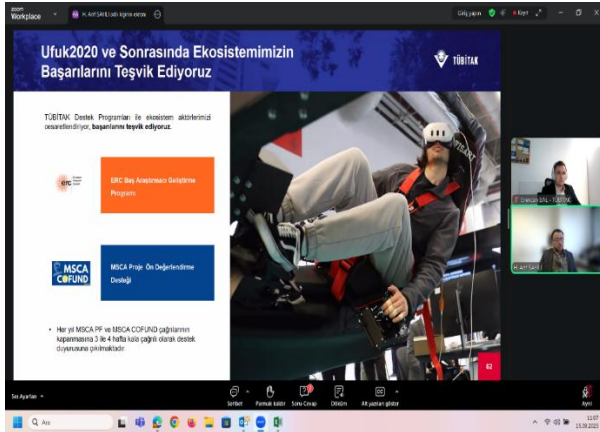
zoom Workplace

H. Arif SARI Lisabi ögmisi ekranı

Giriş yapın

Kayıt

Ufuk2020 ve Sonrasında Ekosistemimizin Başarılarını Teşvik Ediyoruz

TÜBİTAK

TÜBİTAK Destek Programları ile ekosistem aktörlerimizi cesaretlendiriyor, başarılarını teşvik ediyoruz.

erc

ERC Baş Araştırmacı Geliştirme Programı

MSCA COFUND

MSCA Proje Ön Değerlendirme Desteği

• Her yıl MSCA PF ve MSCA COFUND çağrılarının kapanmasına 3 ile 4 hafta kala çağrılı olarak destek duyurusuna çıkılmaktadır.

62

Emircan SAL - TÜBİTAK

H. Arif SARI

Ses Ayarları

Sohbet

Parmak kaldır

Soru Cevap

Dökümü

Alt yazıları göster

Ayrıl

Ara

11:07
15.09.2025